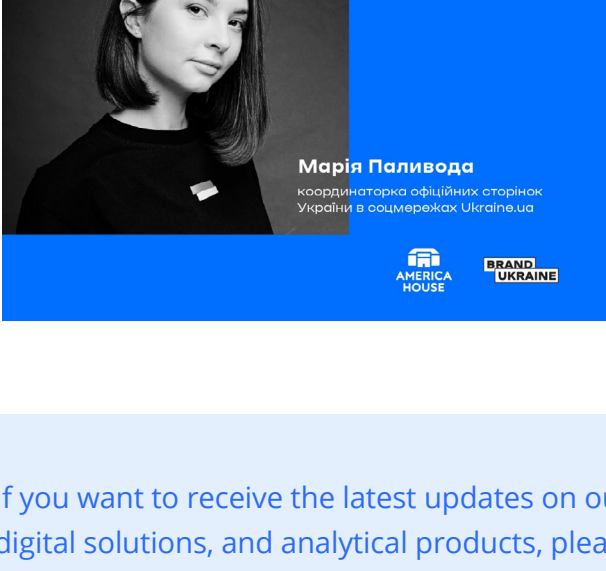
Марія Паливода
координаторка офіційних сторінок України в соцмережах Ukraine.ua

AMERICA HOUSE

BRAND UKRAINE

f you want to receive the latest updates on ou digital solutions, and analytical products, plea